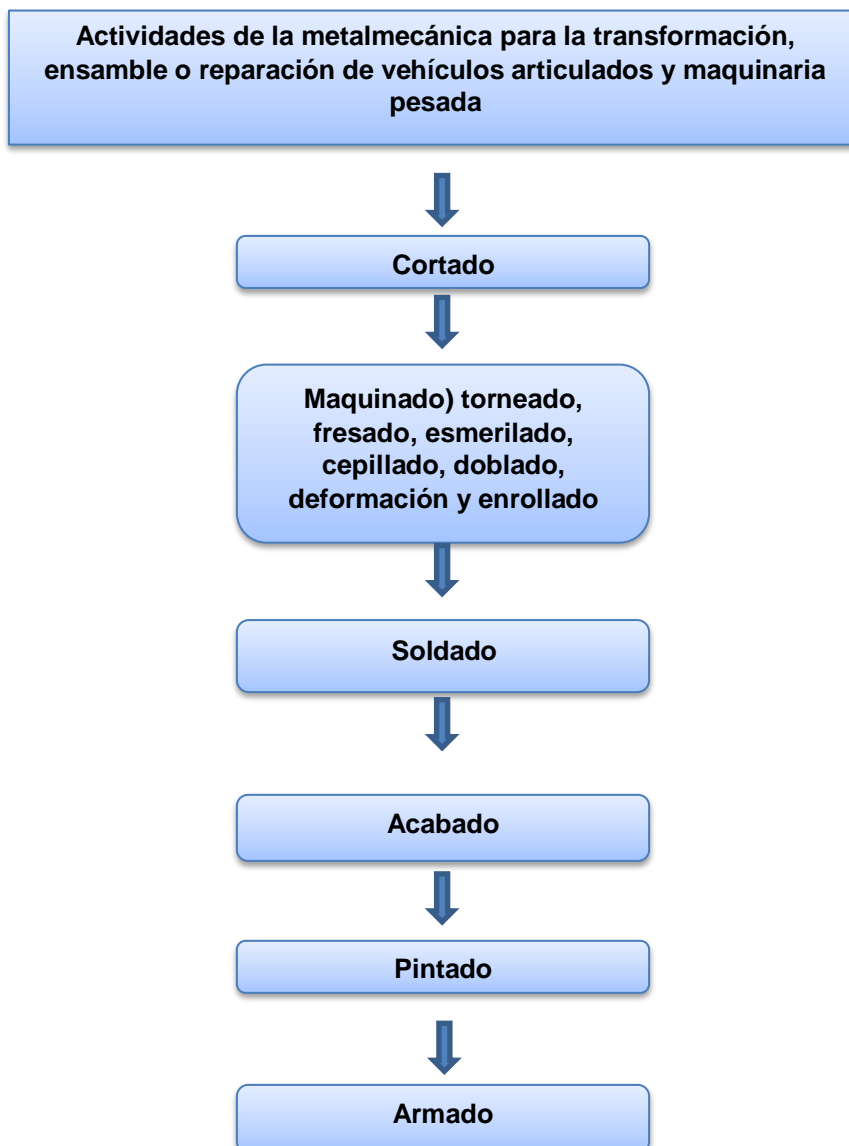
Actividades de la metalmecánica para la transformación, ensamble o reparación de vehículos articulados y maquinaria pesada

Cortado

Maquinado) torneado, fresado, esmerilado, cepillado, doblado, deformación y enrollado

Soldado

Acabado

Pintado

Armado